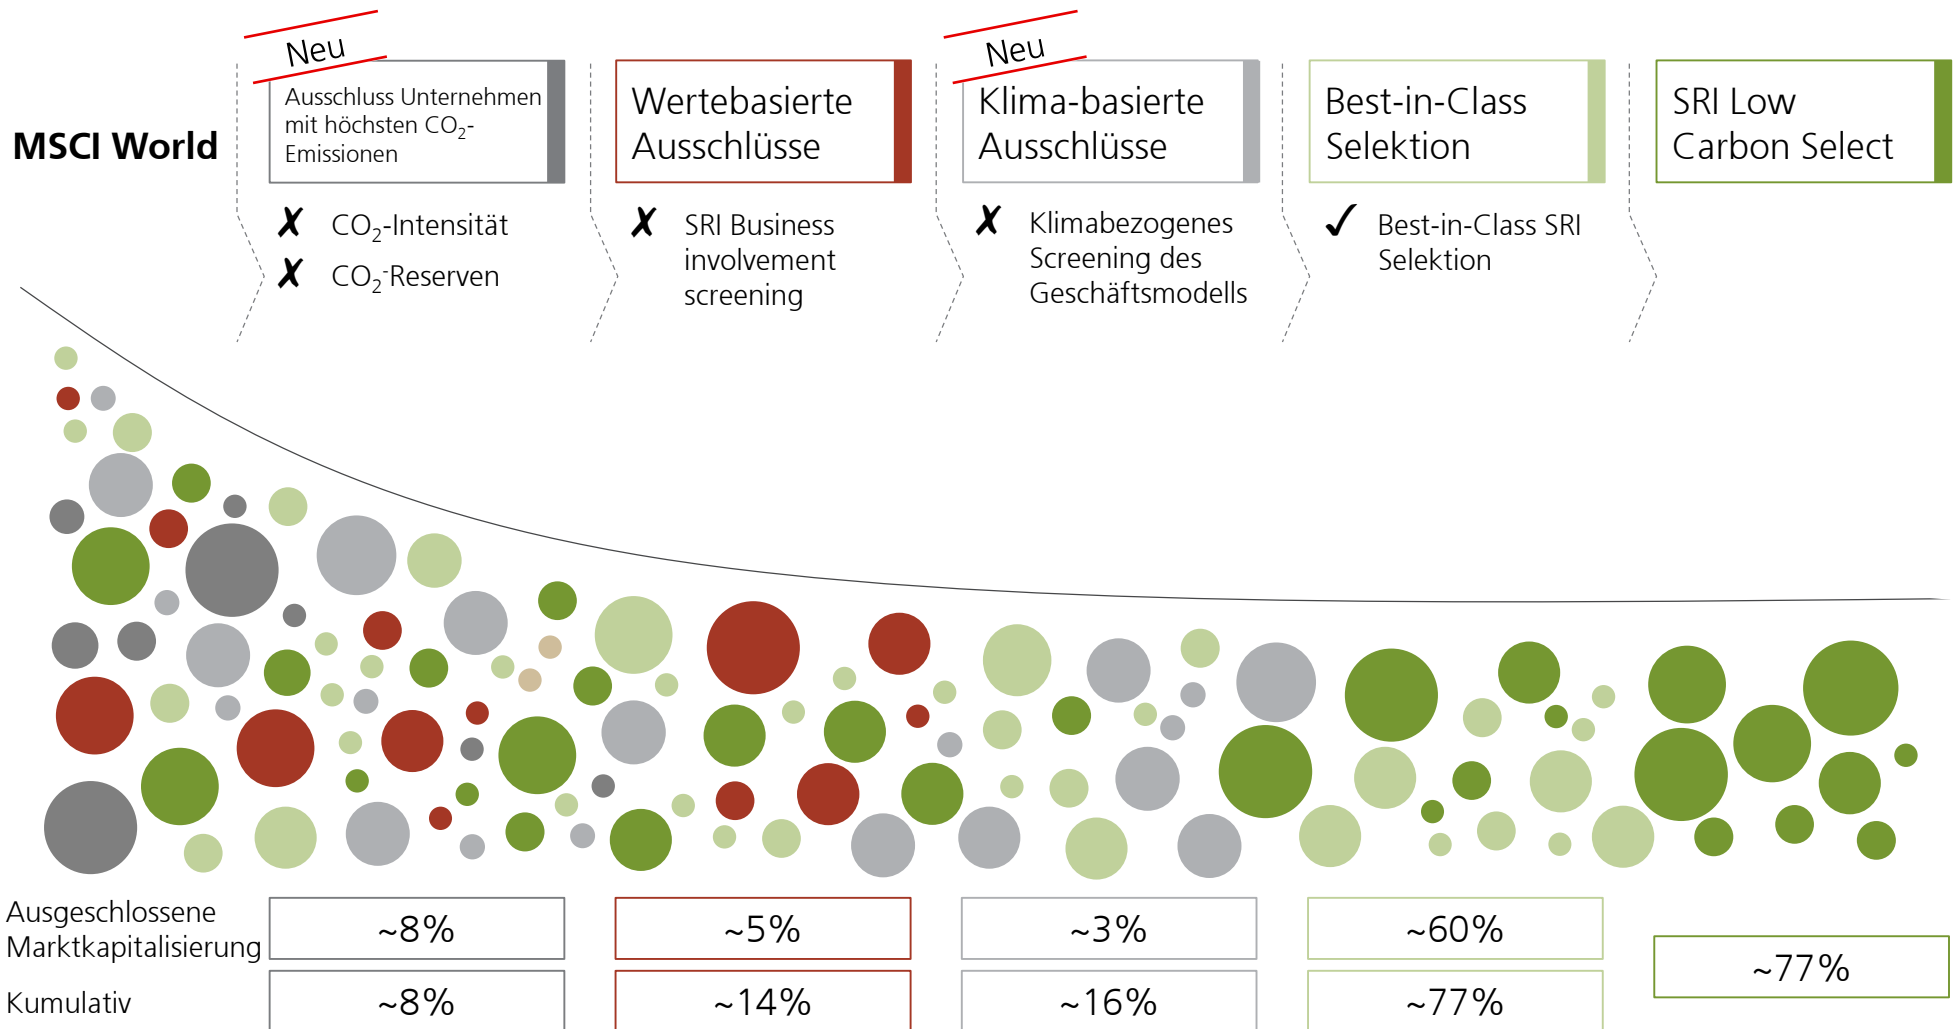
MSCI World

Neu

Ausschluss Unternehmen mit höchsten $CO_2$-Emissionen

✗ $CO_2$-Intensität
✗ $CO_2$-Reserven

Wertebasierte Ausschlüsse

✗ SRI Business involvement screening

Neu

Klima-basierte Ausschlüsse

✗ Klimabezogenes Screening des Geschäftsmodells

Best-in-Class Selektion

✓ Best-in-Class SRI Selektion

SRI Low Carbon Select

| | | | | | |
|---|---|---|---|---|---|
| Ausgeschlossene Marktkapitalisierung | ~8% | ~5% | ~3% | ~60% | ~77% |
| Kumulativ | ~8% | ~14% | ~16% | ~77% | |